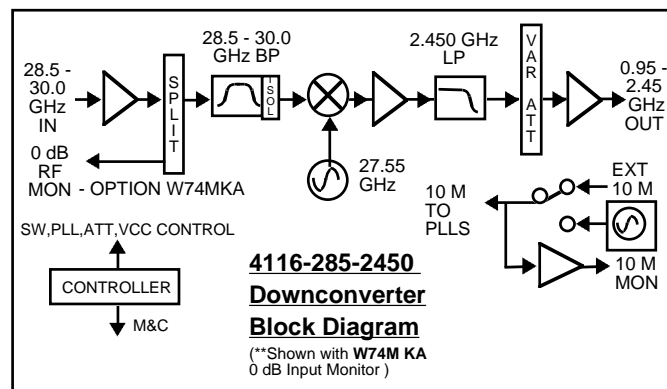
28.5 - 30.0 GHz IN

SPLIT

28.5 - 30.0 GHz BP

ISOL

2.450 GHz LP

VAR ATT

0.95 - 2.45 GHz OUT

0 dB RF MON - OPTION W74MKA

27.55 GHz

EXT 10 M

10 M TO PLLS

10 M MON

SW,PLL,ATT,VCC CONTROL

CONTROLLER

M&C

4116-285-2450

Downconverter

Block Diagram

(**Shown with W74M KA 0 dB Input Monitor )